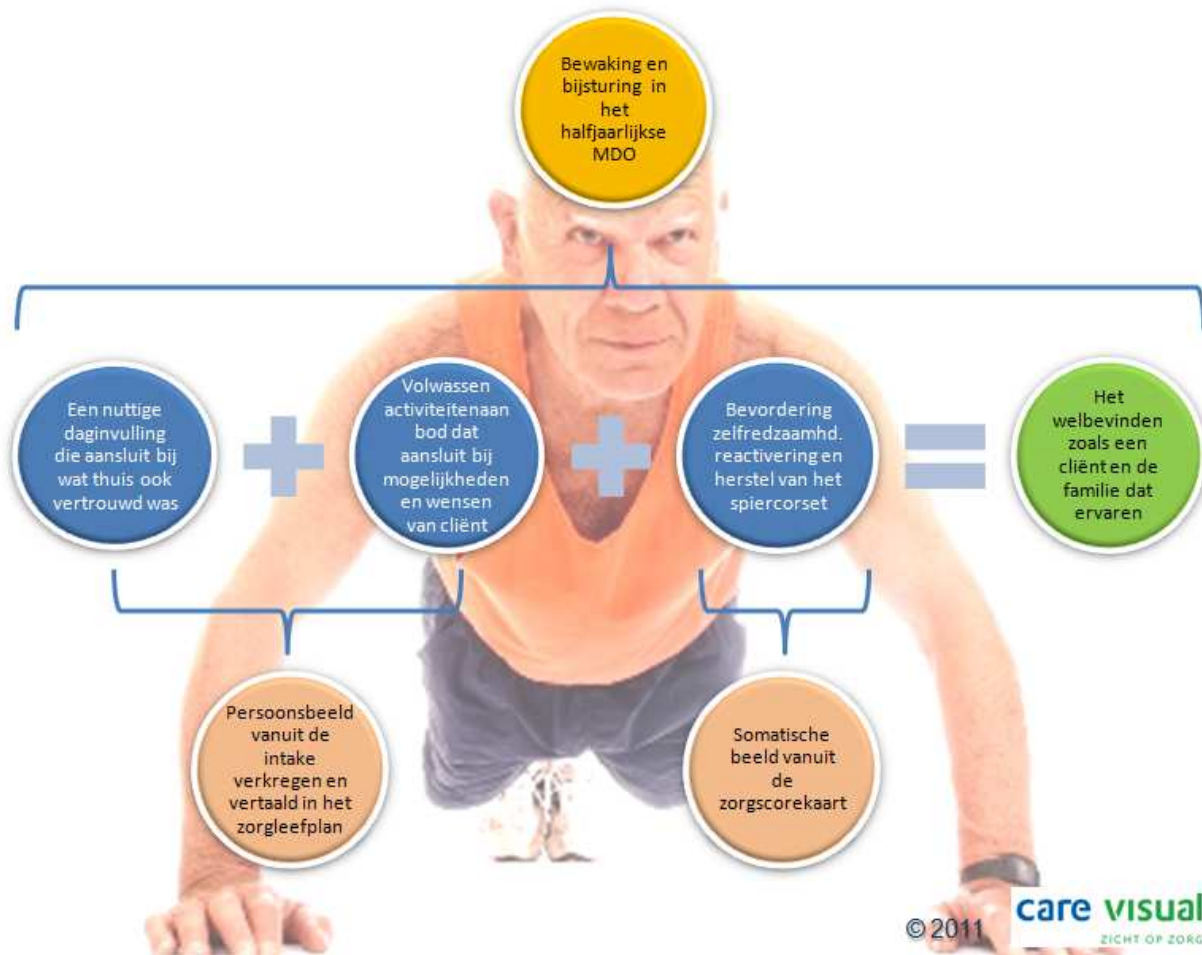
Bewaking en bijsturing in het halfjaarlijkse MDO

Een nuttige daginvulling die aansluit bij wat thuis ook vertrouwd was

Volwassen activiteitenaanbod dat aansluit bij mogelijkheden en wensen van cliënt

Bevordering zelfredzaamhd. reactivering en herstel van het spiercorset

Het welbevinden zoals een cliënt en de familie dat ervaren

Persoonsbeeld vanuit de intake verkregen en vertaald in het zorgleefplan

Somatische beeld vanuit de zorgscorekaart

© 2011

care visual
ZICHT OP ZORG